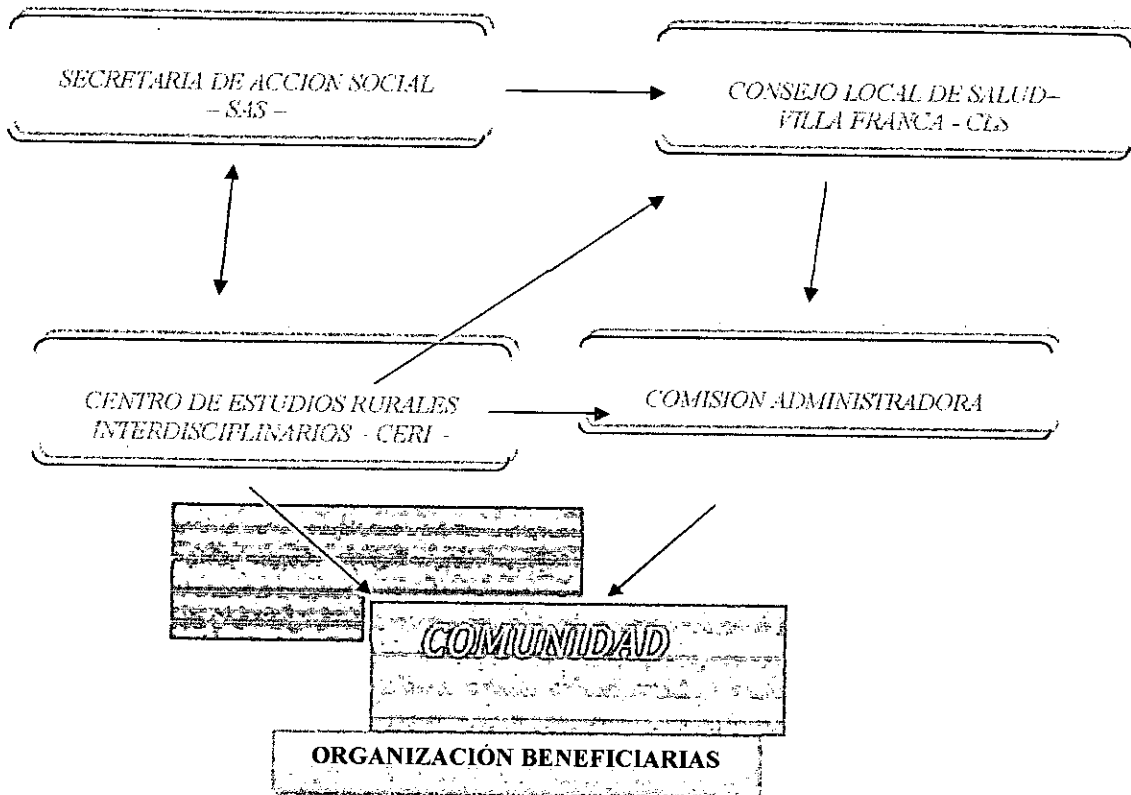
SECRETARIA DE ACCION SOCIAL
– SAS –

CONSEJO LOCAL DE SALUD–
VILLA FRANCA - CLS

CENTRO DE ESTUDIOS RURALES
INTERDISCIPLINARIOS - CERI -

COMISION ADMINISTRADORA

COMUNIDAD

ORGANIZACIÓN BENEFICIARIAS